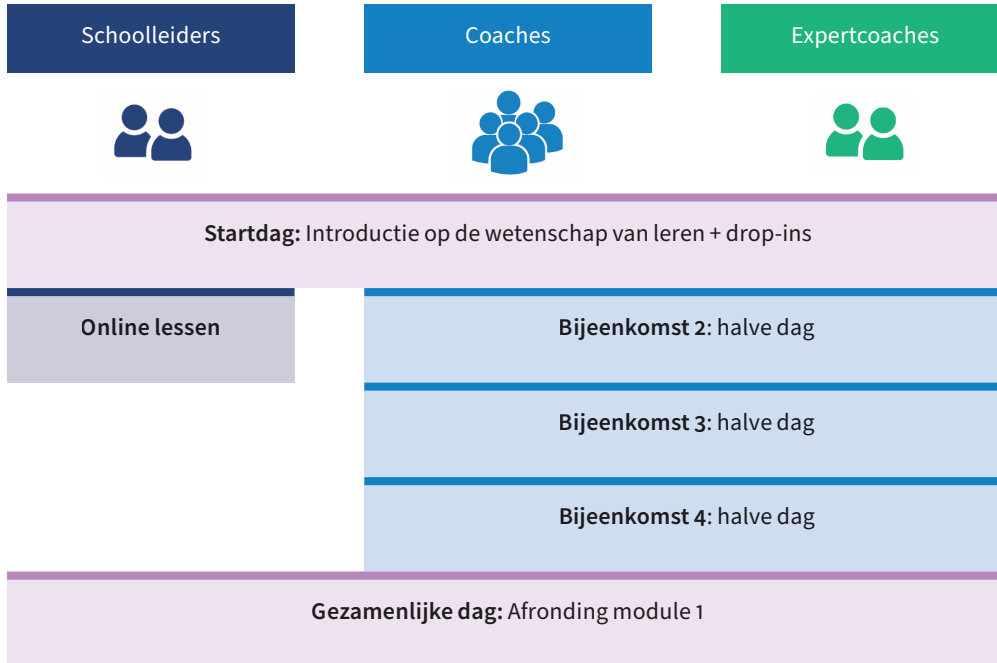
Schoolleiders

Coaches

Expertcoaches

**Startdag:** Introductie op de wetenschap van leren + drop-ins

**Online lessen**

**Bijeenkomst 2**: halve dag

**Bijeenkomst 3**: halve dag

**Bijeenkomst 4**: halve dag

**Gezamenlijke dag:** Afronding module 1